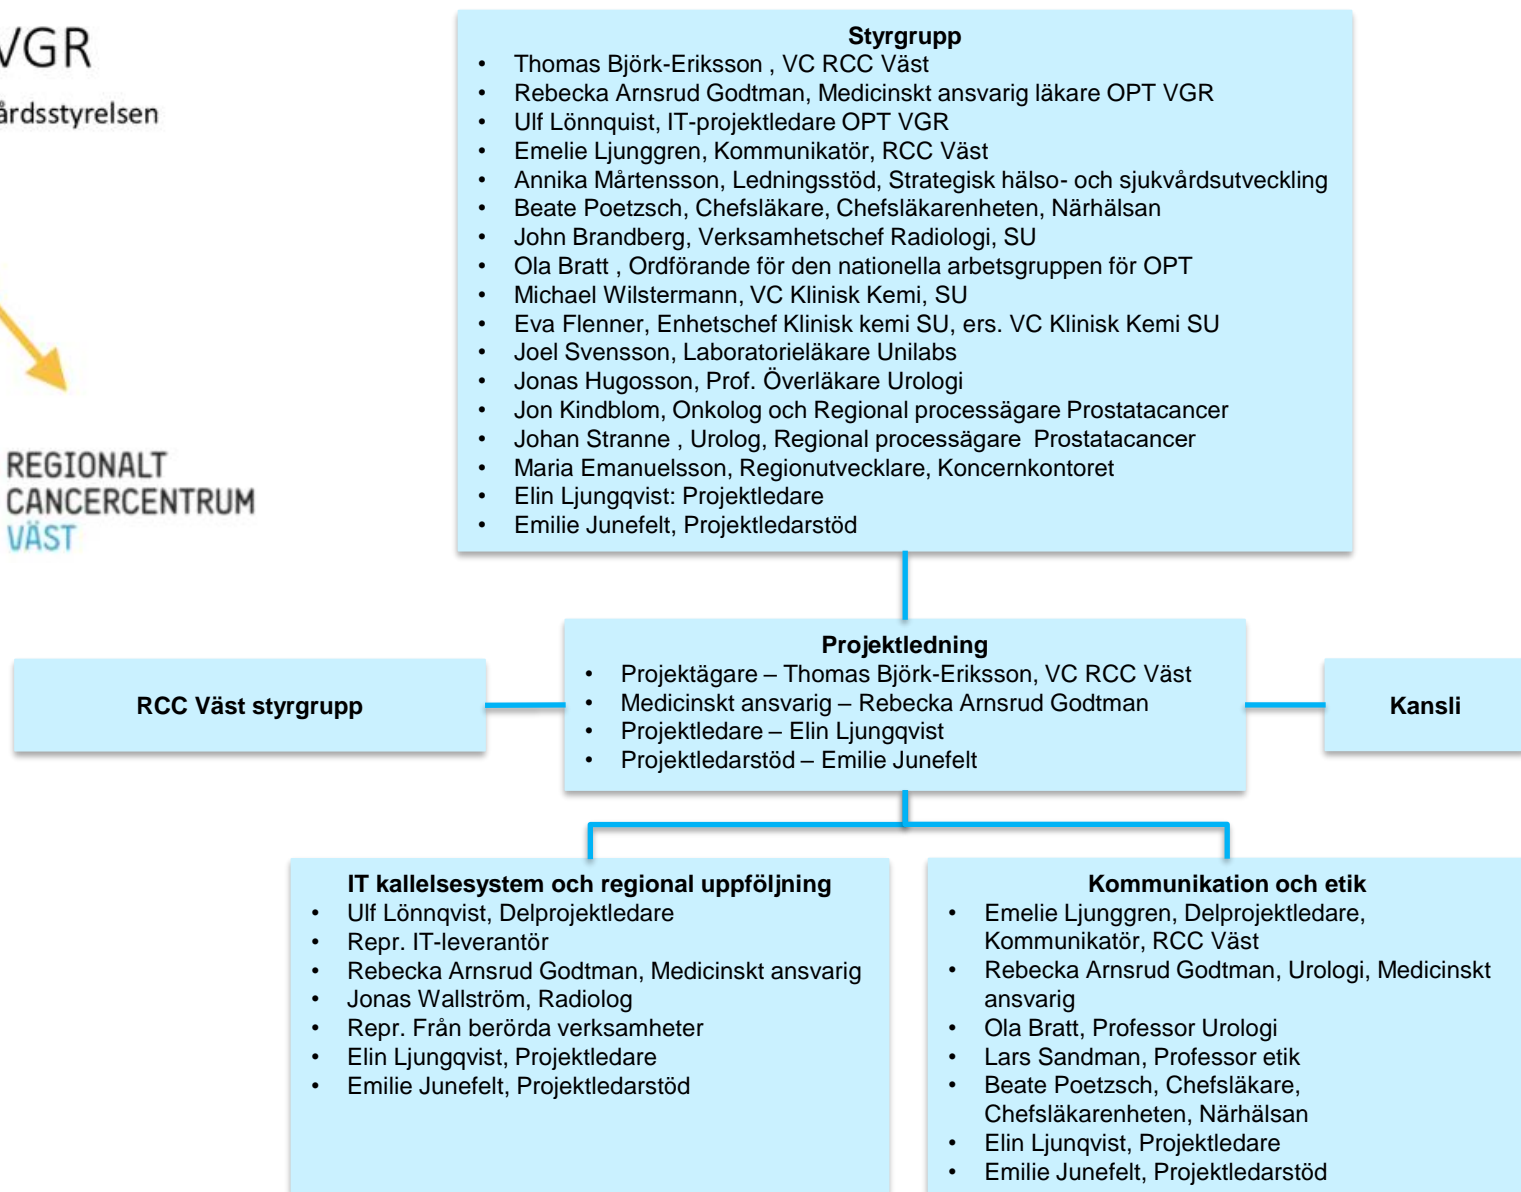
VGR

årdsstyrelsen

REGIONALT
CANCERCENTRUM
VÄST

**Styrgrupp**

- Thomas Björk-Eriksson , VC RCC Väst
- Rebecka Arnsrud Godtman, Medicinskt ansvarig läkare OPT VGR
- Ulf Lönnquist, IT-projektledare OPT VGR
- Emelie Ljunggren, Kommunikatör, RCC Väst
- Annika Mårtensson, Ledningsstöd, Strategisk hälso- och sjukvårdsutveckling
- Beate Poetzsch, Chefsläkare, Chefsläkarenheten, Närhälsan
- John Brandberg, Verksamhetschef Radiologi, SU
- Ola Bratt , Ordförande för den nationella arbetsgruppen för OPT
- Michael Wilstermann, VC Klinisk Kemi, SU
- Eva Flenner, Enhetschef Klinisk kemi SU, ers. VC Klinisk Kemi SU
- Joel Svensson, Laboratorieläkare Unilabs
- Jonas Hugosson, Prof. Överläkare Urologi
- Jon Kindblom, Onkolog och Regional processägare Prostatacancer
- Johan Stranne , Urolog, Regional processägare Prostatacancer
- Maria Emanuelsson, Regionutvecklare, Koncernkontoret
- Elin Ljungqvist: Projektledare
- Emilie Junefelt, Projektledarstöd

**RCC Väst styrgrupp**

**Projektledning**

- Projektägare – Thomas Björk-Eriksson, VC RCC Väst
- Medicinskt ansvarig – Rebecka Arnsrud Godtman
- Projektledare – Elin Ljungqvist
- Projektledarstöd – Emilie Junefelt

**Kansli**

**IT kallelsesystem och regional uppföljning**

- Ulf Lönnqvist, Delprojektledare
- Repr. IT-leverantör
- Rebecka Arnsrud Godtman, Medicinskt ansvarig
- Jonas Wallström, Radiolog
- Repr. Från berörda verksamheter
- Elin Ljungqvist, Projektledare
- Emilie Junefelt, Projektledarstöd

**Kommunikation och etik**

- Emelie Ljunggren, Delprojektledare, Kommunikatör, RCC Väst
- Rebecka Arnsrud Godtman, Urologi, Medicinskt ansvarig
- Ola Bratt, Professor Urologi
- Lars Sandman, Professor etik
- Beate Poetzsch, Chefsläkare, Chefsläkarenheten, Närhälsan
- Elin Ljunqvist, Projektledare
- Emilie Junefelt, Projektledarstöd